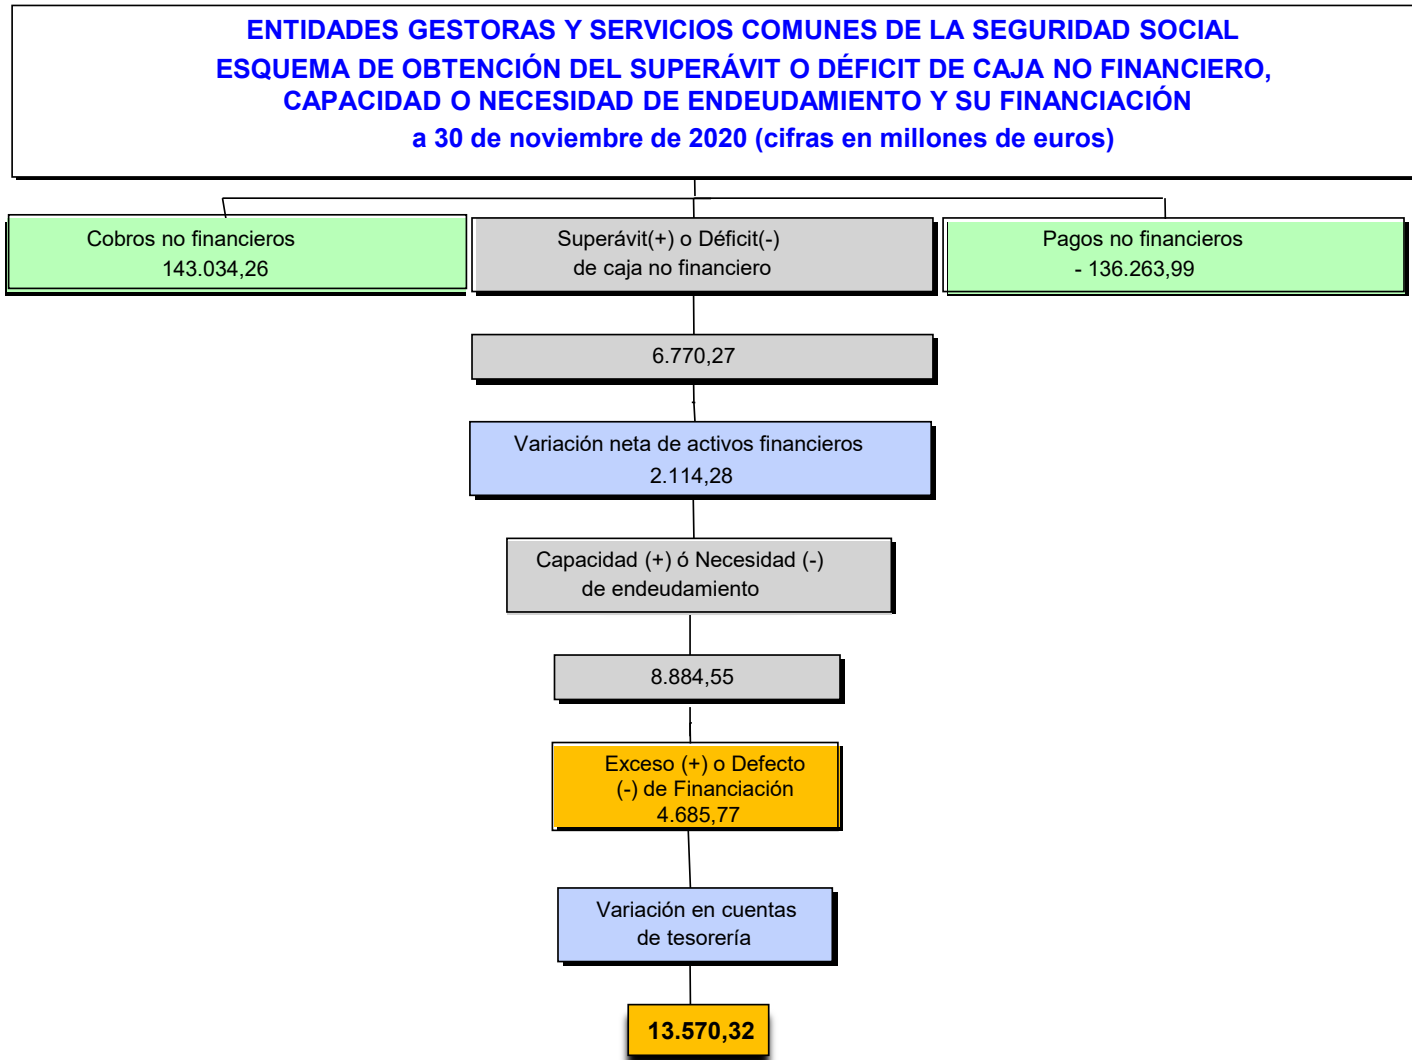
ENTIDADES GESTORAS Y SERVICIOS COMUNES DE LA SEGURIDAD SOCIAL
ESQUEMA DE OBTENCIÓN DEL SUPERÁVIT O DÉFICIT DE CAJA NO FINANCIERO, CAPACIDAD O NECESIDAD DE ENDEUDAMIENTO Y SU FINANCIACIÓN
a 30 de noviembre de 2020 (cifras en millones de euros)

Cobros no financieros
143.034,26

Superávit(+) o Déficit(-)
de caja no financiero

Pagos no financieros
- 136.263,99

6.770,27

Variación neta de activos financieros
2.114,28

Capacidad (+) ó Necesidad (-)
de endeudamiento

8.884,55

Exceso (+) o Defecto (-) de Financiación
4.685,77

Variación en cuentas de tesorería

13.570,32